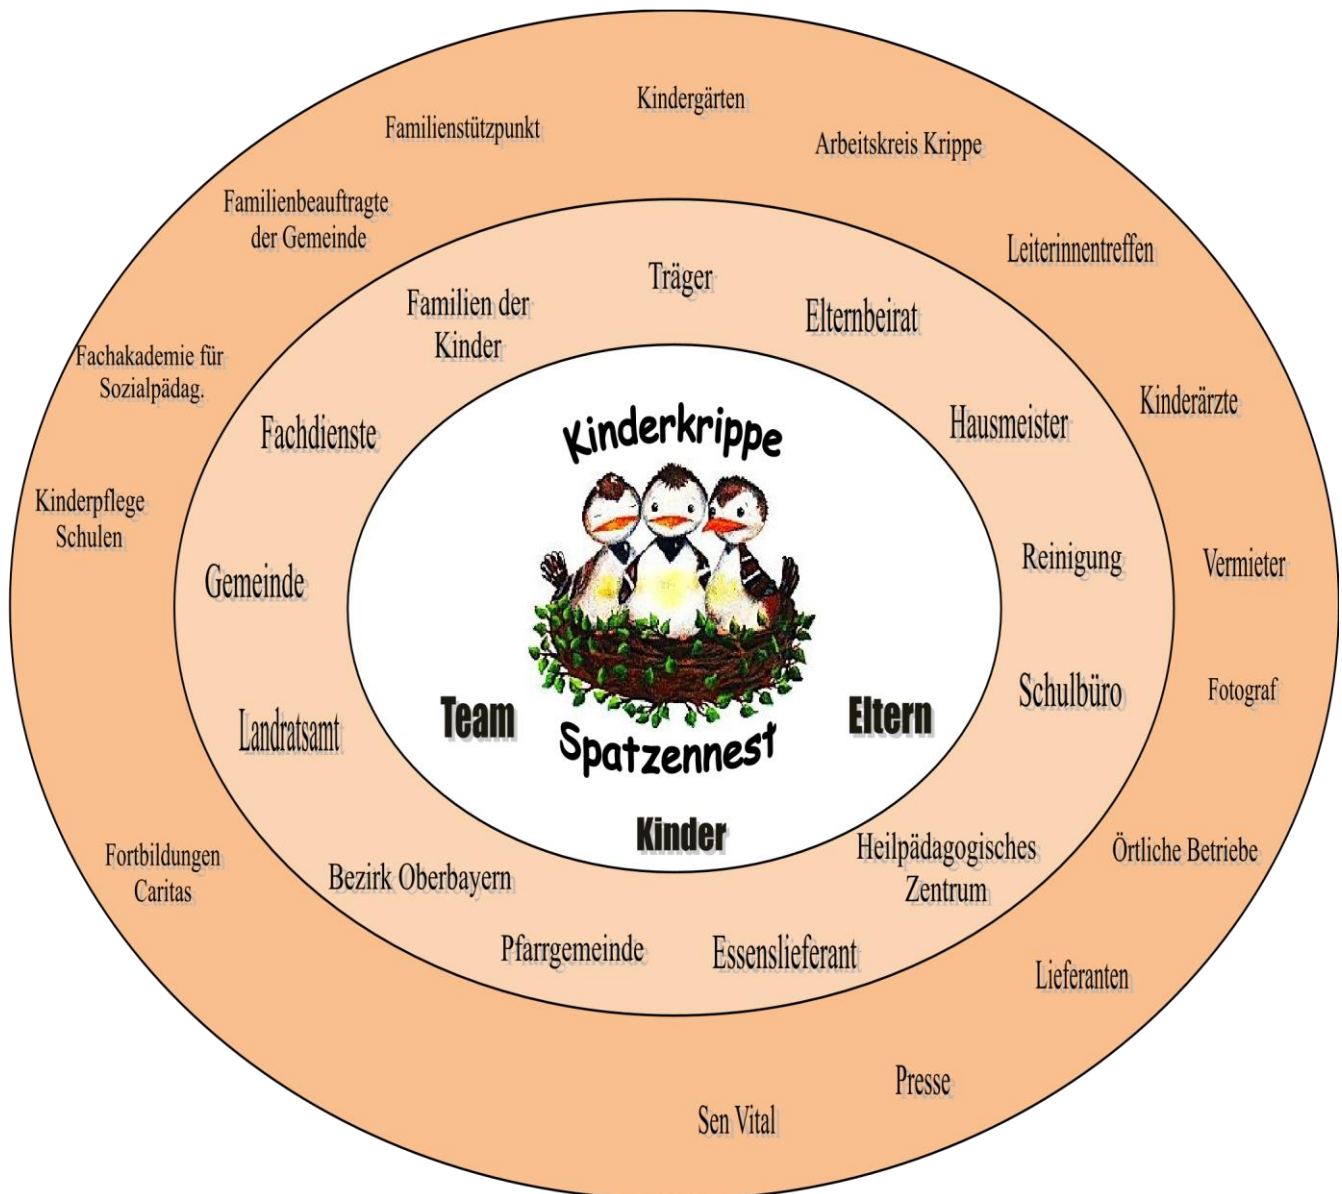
Kinderkrippe

Spatzennest

Team

Eltern

Kinder

Träger

Familien der Kinder

Elternbeirat

Hausmeister

Fachdienste

Reinigung

Gemeinde

Schulbüro

Landratsamt

Bezirk Oberbayern

Heilpädagogisches Zentrum

Pfarrgemeinde

Essenslieferant

Kindergärten

Familienstützpunkt

Arbeitskreis Krippe

Familienbeauftragte der Gemeinde

Leiterinnentreffen

Fachakademie für Sozialpädag.

Kinderärzte

Kinderpflege Schulen

Vermieter

Fotograf

Fortbildungen Caritas

Örtliche Betriebe

Lieferanten

Presse

Sen Vital